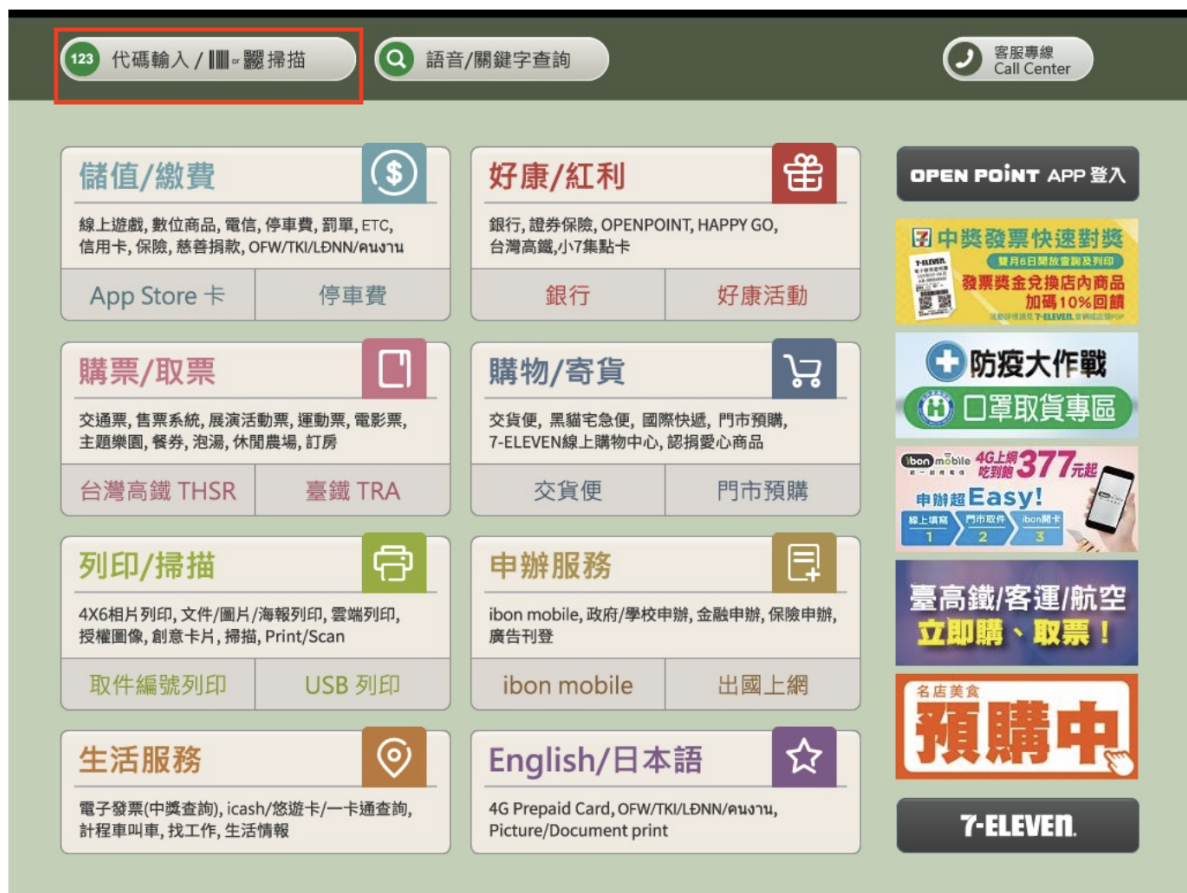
123 代碼輸入 / ▌▌▌▌▫ 掃描

語音/關鍵字查詢

客服專線
Call Center

儲值/繳費

線上遊戲, 數位商品, 電信, 停車費, 罰單, ETC, 信用卡, 保險, 慈善捐款, OFW/TKI/LĐNN/คนงาน

App Store 卡

停車費

好康/紅利

銀行, 證券保險, OPENPOINT, HAPPY GO, 台灣高鐵,小7集點卡

銀行

好康活動

購票/取票

交通票, 售票系統, 展演活動票, 運動票, 電影票, 主題樂園, 餐券, 泡湯, 休閒農場, 訂房

台灣高鐵 THSR

臺鐵 TRA

購物/寄貨

交貨便, 黑貓宅急便, 國際快遞, 門市預購, 7-ELEVEN線上購物中心, 認捐愛心商品

交貨便

門市預購

列印/掃描

4X6相片列印, 文件/圖片/海報列印, 雲端列印, 授權圖像, 創意卡片, 掃描, Print/Scan

取件編號列印

USB 列印

申辦服務

ibon mobile, 政府/學校申辦, 金融申辦, 保險申辦, 廣告刊登

ibon mobile

出國上網

生活服務

電子發票(中獎查詢), icash/悠遊卡/一卡通查詢, 計程車叫車, 找工作, 生活情報

English/日本語

4G Prepaid Card, OFW/TKI/LĐNN/คนงาน, Picture/Document print

OPEN POINT APP 登入

中獎發票快速對獎
雙月6日開放查詢及列印
發票獎金兌換店內商品
加碼10%回饋

防疫大作戰
口罩取貨專區

ibon mobile 4G上網吃到飽 377元起
申辦超Easy!
線上填寫 1
門市取件 2
ibon開卡 3

臺高鐵/客運/航空
立即購、取票!

名店美食
預購中

7-ELEVEn.